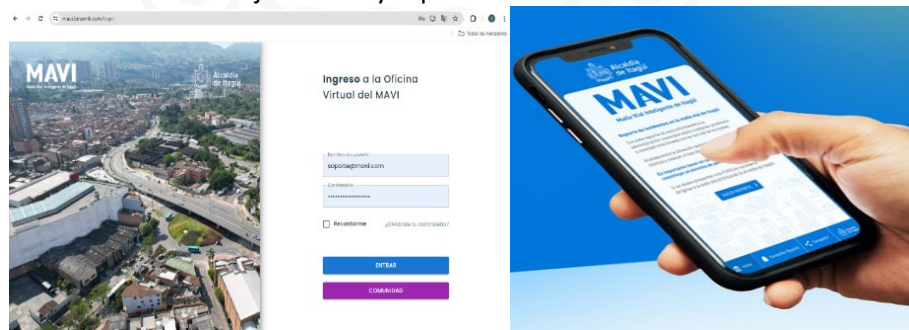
mavi.itaguí.gov.co/login

Todos los marcadores

MAVI
Malla Vial Inteligente de Itagüí

Alcaldía de Itagüí

Ingreso a la Oficina Virtual del MAVI

Nombre de usuario
soporte@mavi.com

Contraseña
••••••••••••••••

Recordarme

¿Olvidaste tu contraseña?

ENTRAR

COMUNIDAD

Alcaldía de Itagüí

MAVI

Malla Vial Inteligente de Itagüí

Reporte de incidentes en la malla vial de Itagüí

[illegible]

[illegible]